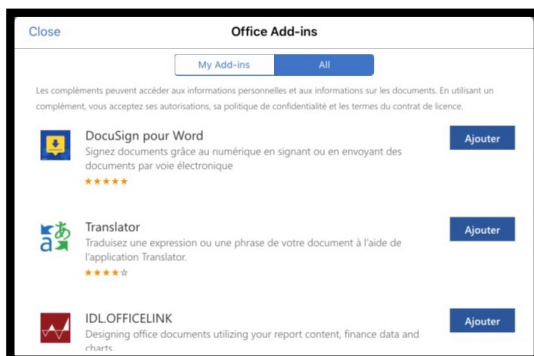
Close

Office Add-ins

My Add-ins

All

Les compléments peuvent accéder aux informations personnelles et aux informations sur les documents. En utilisant un complément, vous acceptez ses autorisations, sa politique de confidentialité et les termes du contrat de licence.

DocuSign pour Word

Signez documents grâce au numérique en signant ou en envoyant des documents par voie électronique

★★★★★

Ajouter

Translator

Traduisez une expression ou une phrase de votre document à l'aide de l'application Translator.

★★★★☆

Ajouter

IDL.OFFICELINK

Designing office documents utilizing your report content, finance data and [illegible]

Ajouter